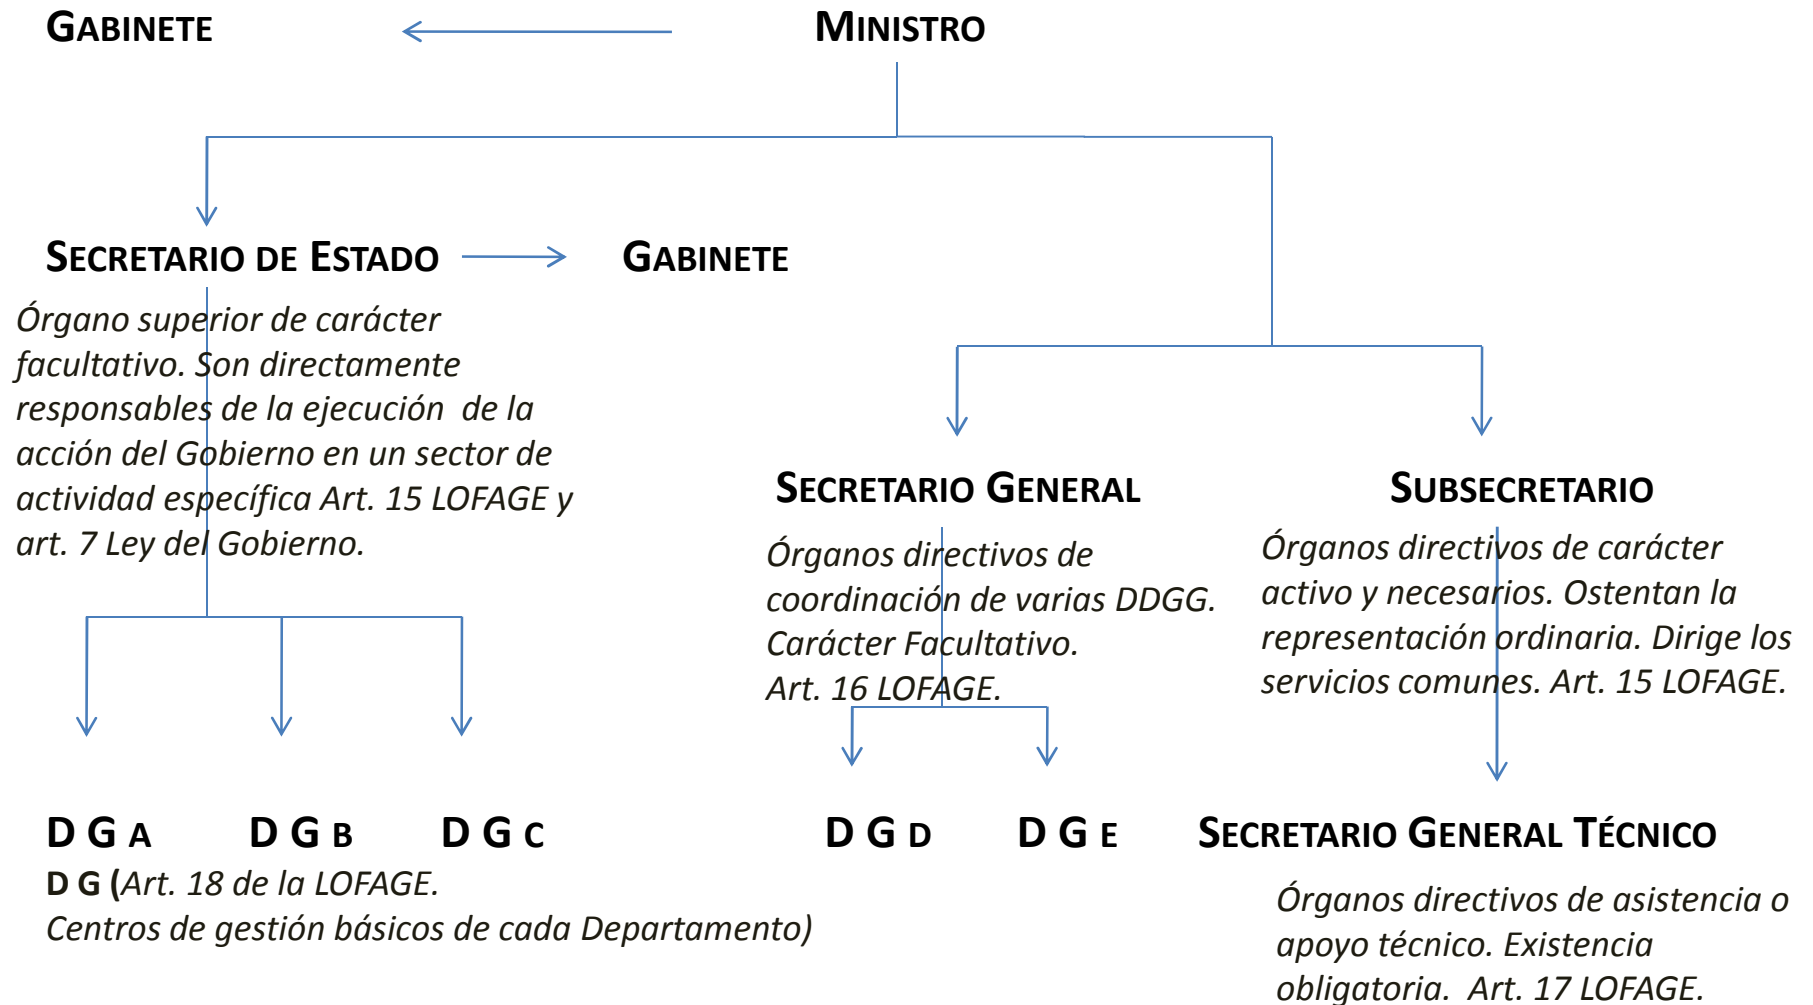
GABINETE

MINISTRO

SECRETARIO DE ESTADO

GABINETE

Órgano superior de carácter facultativo. Son directamente responsables de la ejecución de la acción del Gobierno en un sector de actividad específica Art. 15 LOFAGE y art. 7 Ley del Gobierno.

SECRETARIO GENERAL

Órganos directivos de coordinación de varias DDGG. Carácter Facultativo. Art. 16 LOFAGE.

SUBSECRETARIO

Órganos directivos de carácter activo y necesarios. Ostentan la representación ordinaria. Dirige los servicios comunes. Art. 15 LOFAGE.

D G A D G B D G C

D G D D G E

SECRETARIO GENERAL TÉCNICO

D G (Art. 18 de la LOFAGE. Centros de gestión básicos de cada Departamento)

Órganos directivos de asistencia o apoyo técnico. Existencia obligatoria. Art. 17 LOFAGE.